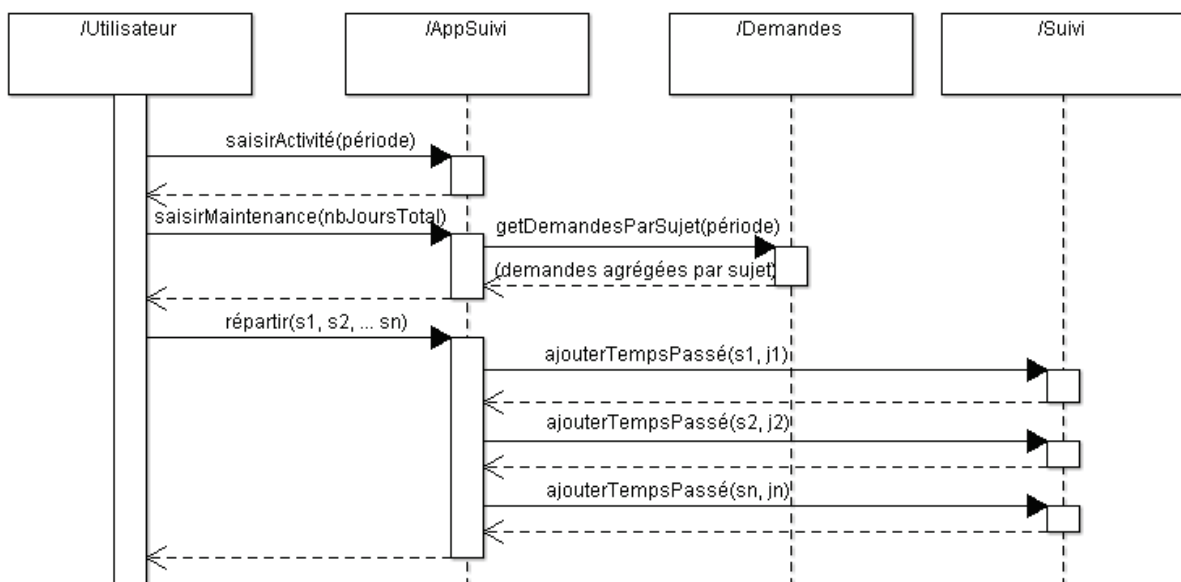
/Utilisateur

/AppSuivi

/Demandes

/Suivi

saisirActivité(période)

saisirMaintenance(nbJoursTotal)

getDemandesParSujet(période)

(demandes agrégées par sujet)

répartir(s1, s2, ... sn)

ajouterTempsPassé(s1, j1)

ajouterTempsPassé(s2, j2)

ajouterTempsPassé(sn, jn)